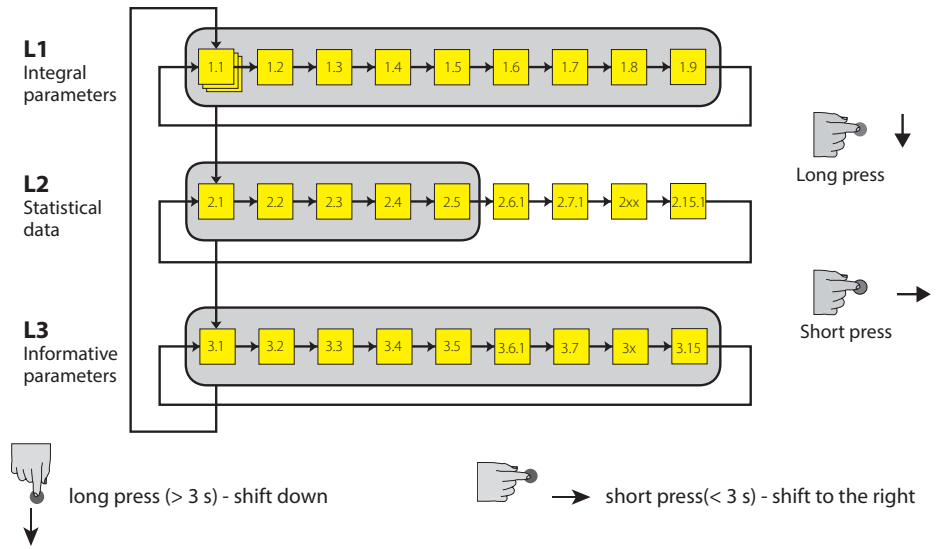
L1
Integral parameters

1.1 1.2 1.3 1.4 1.5 1.6 1.7 1.8 1.9

Long press

L2
Statistical data

2.1 2.2 2.3 2.4 2.5 2.6.1 2.7.1 2xx 2.15.1

Short press

L3
Informative parameters

3.1 3.2 3.3 3.4 3.5 3.6.1 3.7 3x 3.15

long press (> 3 s) - shift down

short press(< 3 s) - shift to the right